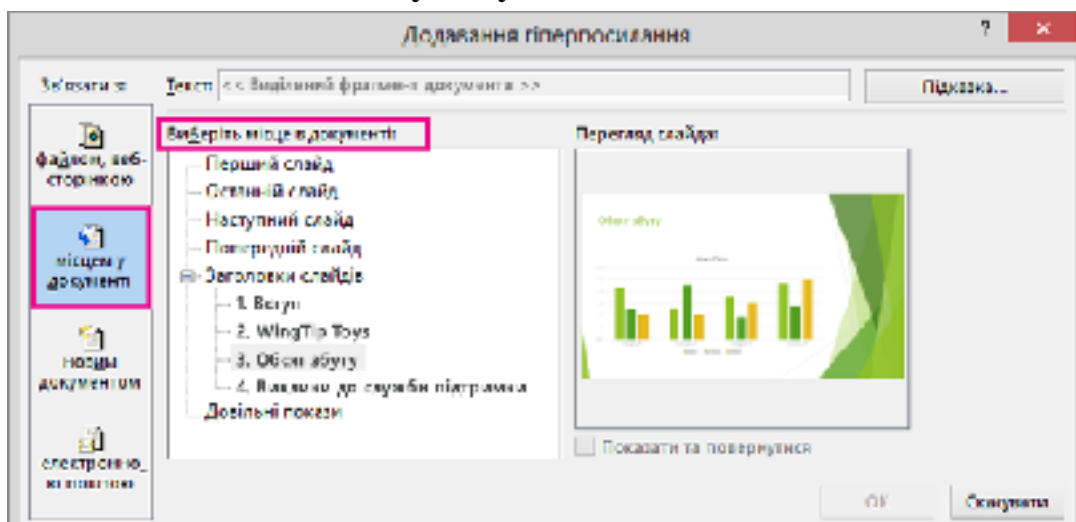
Додавання гіперпосилання

Зв'язати з:

Текст: << Виділений фрагмент документа >>

Підказка...

файлом, вебсторінкою

місцем у документі

новим документом

електронною поштою

Виберіть місце в документі:

Перший слайд
Останній слайд
Наступний слайд
Попередній слайд
Заголовки слайдів
1. Вступ
2. WingTip Toys
3. Обсяг збуту
4. Звернення до служби підтримки
Довільні покази

Перегляд слайда:

Обсяг збуту

Показати та повернутися

OK

Скасувати